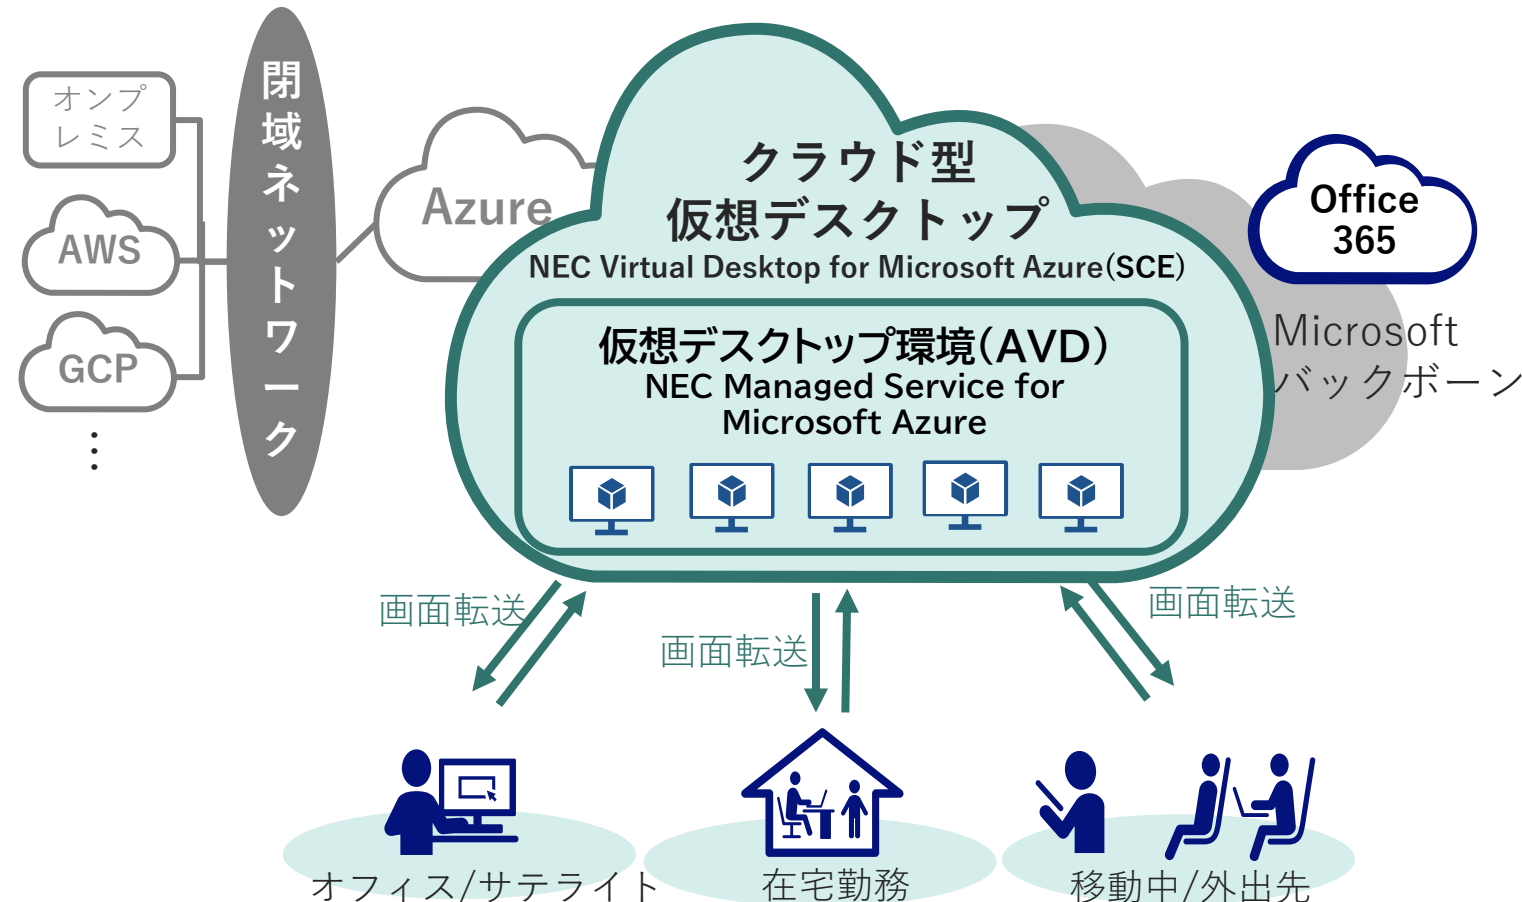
オンプレミス

AWS

GCP

⋮

閉域ネットワーク

Azure

クラウド型
仮想デスクトップ
NEC Virtual Desktop for Microsoft Azure(SCE)

仮想デスクトップ環境(AVD)
NEC Managed Service for Microsoft Azure

Office 365

Microsoft
バックボーン

画面転送

画面転送

画面転送

オフィス/サテライト

在宅勤務

移動中/外出先